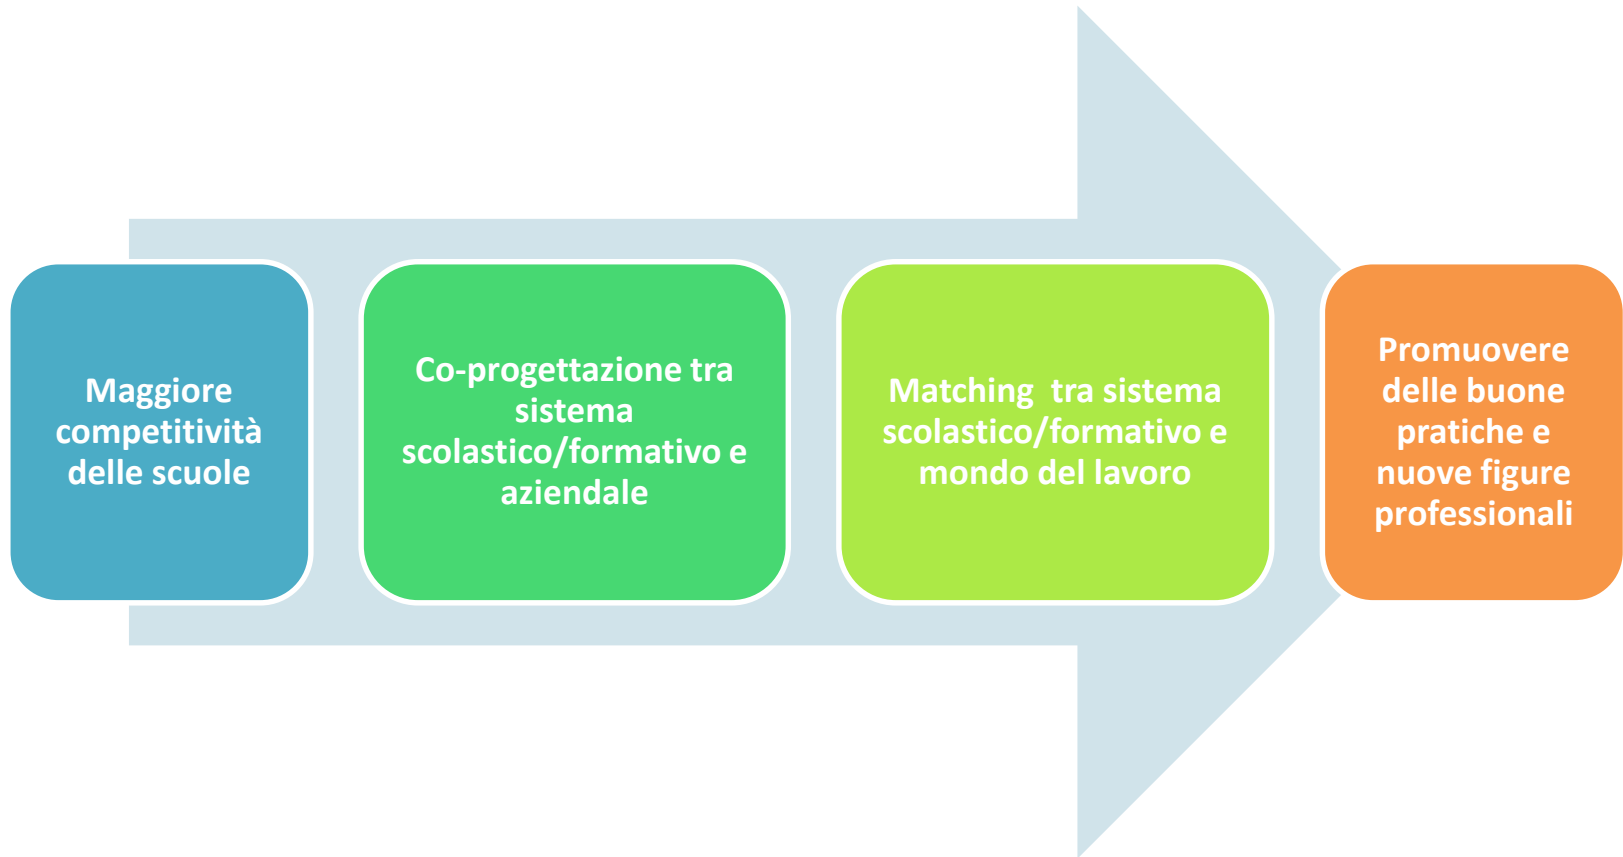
Maggiore competitività delle scuole

Co-progettazione tra sistema scolastico/formativo e aziendale

Matching tra sistema scolastico/formativo e mondo del lavoro

Promuovere delle buone pratiche e nuove figure professionali